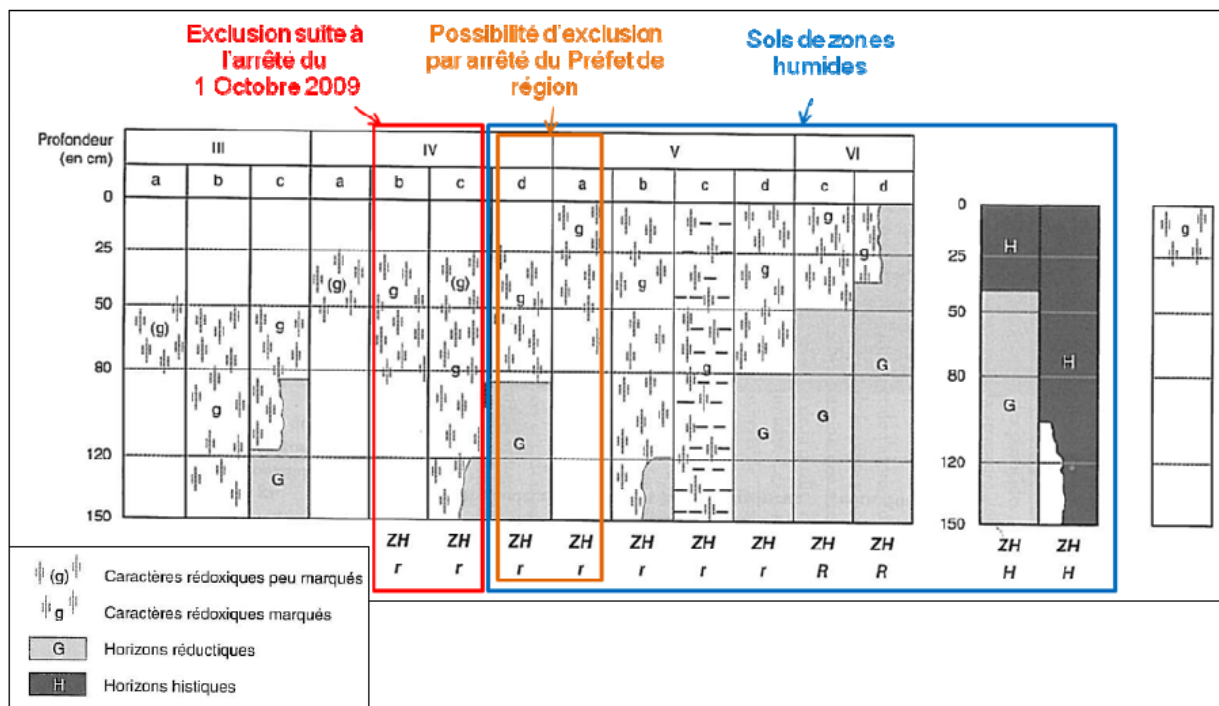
Exclusion suite à l'arrêté du 1 Octobre 2009

Possibilité d'exclusion par arrêté du Préfet de région

Sols de zones humides

Profondeur (en cm)

| | III | | | IV | | | | V | | | | VI | |
|---|---|---|---|---|---|---|---|---|---|---|---|---|---|
| | a | b | c | a | b | c | d | a | b | c | d | c | d |

0
25
50
80
120
150

(g) g g (g) g (g) g g g g g g g g g g g g g G G G G G G

| ZH | ZH | ZH | ZH | ZH | ZH | ZH | ZH | ZH |
|---|---|---|---|---|---|---|---|---|
| r | r | r | r | r | r | r | R | R |

0
25
50
80
120
150

H H G

| ZH | ZH |
|---|---|
| H | H |

g

(g) Caractères rédoxiques peu marqués

g Caractères rédoxiques marqués

G Horizons réductiques

H Horizons histiques